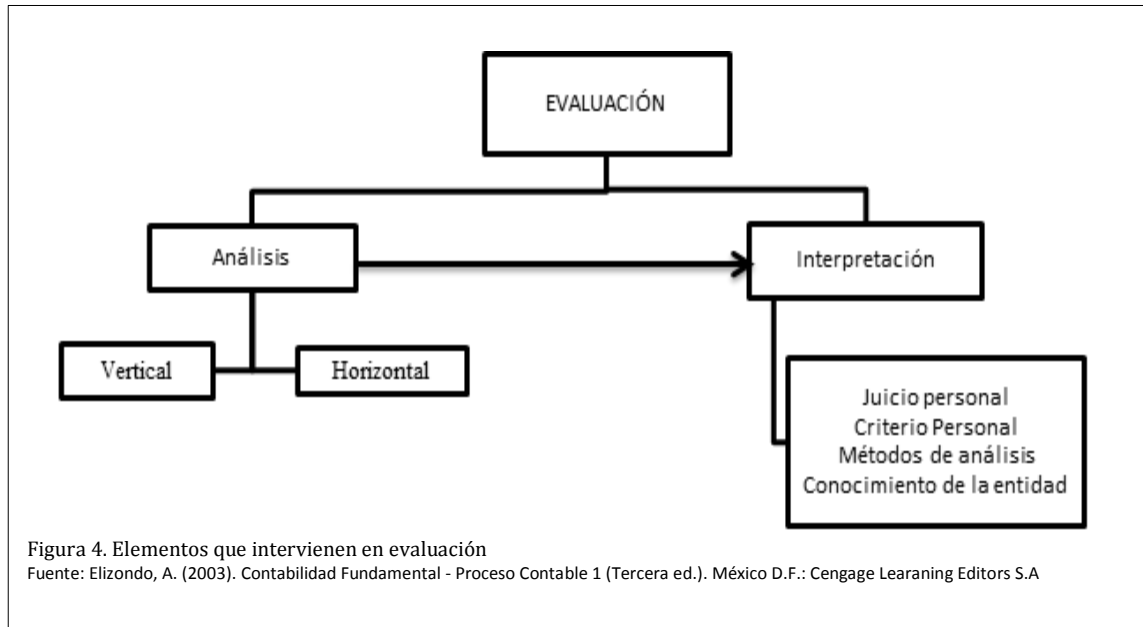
EVALUACIÓN

Análisis

Interpretación

Vertical

Horizontal

Juicio personal
Criterio Personal
Métodos de análisis
Conocimiento de la entidad

Figura 4. Elementos que intervienen en evaluación
Fuente: Elizondo, A. (2003). Contabilidad Fundamental - Proceso Contable 1 (Tercera ed.). México D.F.: Cengage Learaning Editors S.A